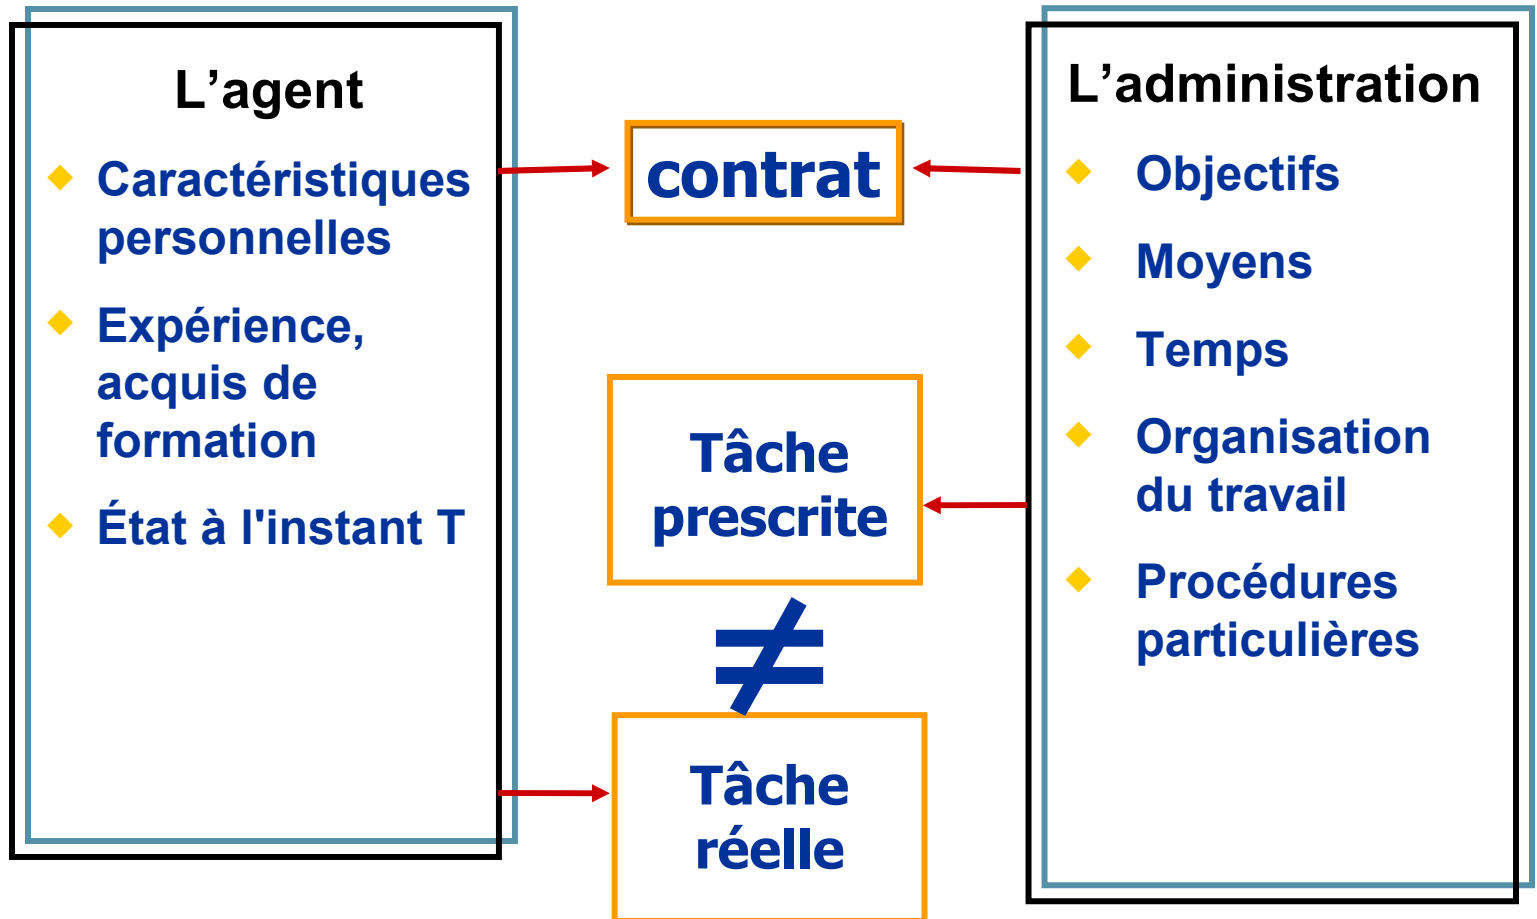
L’agent

Caractéristiques personnelles

Expérience, acquis de formation

État à l'instant T

contrat

Tâche prescrite

$\neq$

Tâche réelle

L’administration

Objectifs

Moyens

Temps

Organisation du travail

Procédures particulières